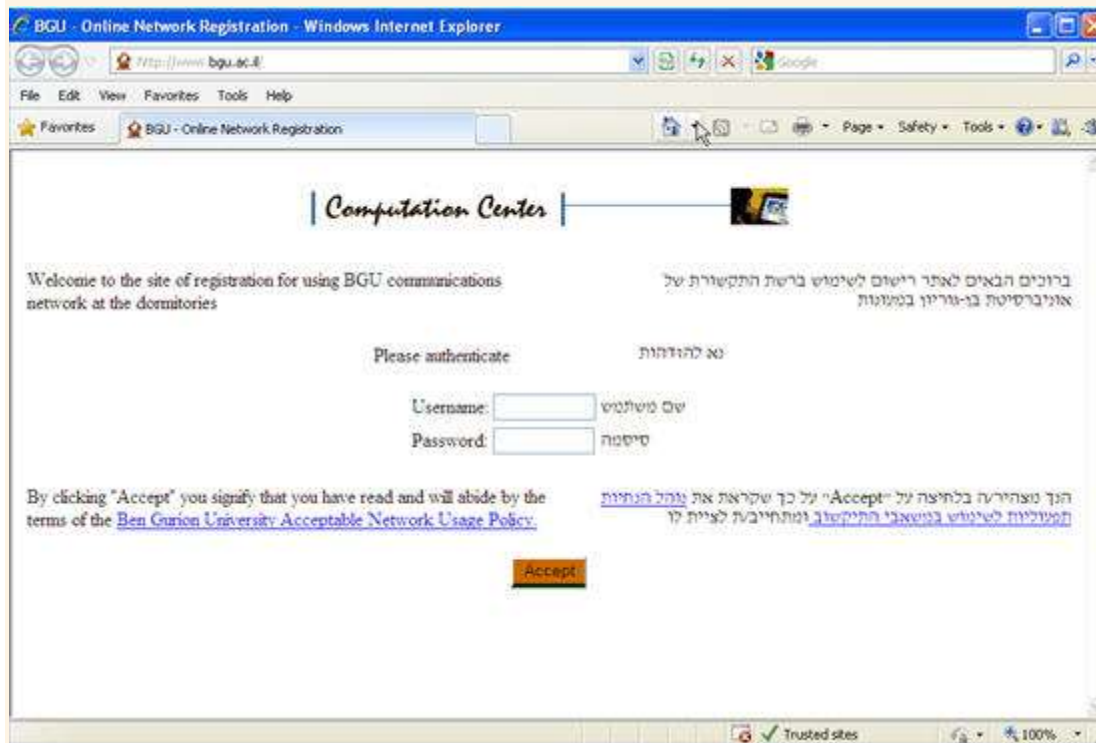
BGU - Online Network Registration - Windows Internet Explorer

http://www.bgu.ac.il/

Google

File Edit View Favorites Tools Help

Favorites

BGU - Online Network Registration

Page Safety Tools

Computation Center

Welcome to the site of registration for using BGU communications network at the dormitories

ברוכים הבאים לאתר רישום לשימוש ברשת התקשורת של אוניברסיטת בן-גוריון במעונות

Please authenticate

נא להזדהות

Username:

שם משתמש

Password:

סיסמה

By clicking "Accept" you signify that you have read and will abide by the terms of the Ben Gurion University Acceptable Network Usage Policy.

הנך מצהיר/ה בלחיצה על "Accept" על כך שקראת את נוהל הנחיות תפעוליות לשימוש במשאבי התקשוב ומתחייב/ת לציית לו

Accept

Trusted sites

100%